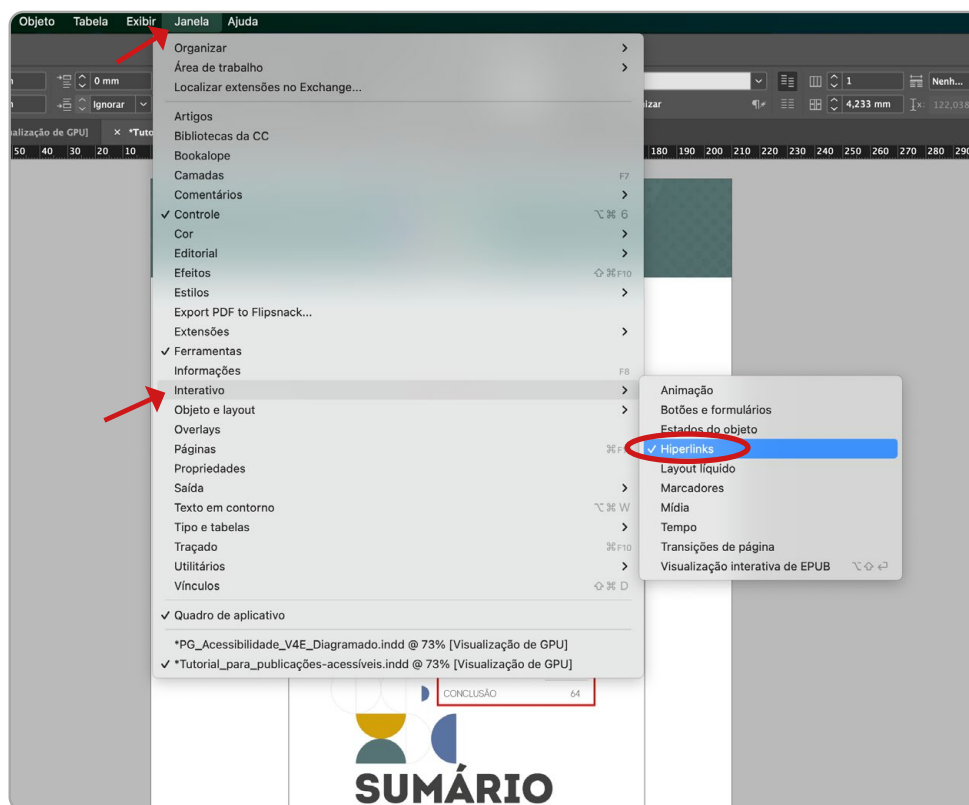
Objeto Tabela Exibir Janela Ajuda

0 mm
Ignorar
1
Nenh...
lizar
4,233 mm
122,038
alização de GPU]
× *Tuto
50 40 30 20 10
180 190 200 210 220 230 240 250 260 270 280 290

Organizar
Área de trabalho
Localizar extensões no Exchange...
Artigos
Bibliotecas da CC
Bookalope
Camadas F7
Comentários
✓ Controle ⌥⌘6
Cor
Editorial
Efeitos ⇧⌘F10
Estilos
Export PDF to Flipsnack...
Extensões
✓ Ferramentas
Informações F8
Interativo
Objeto e layout
Overlays
Páginas ⌘F
Propriedades
Saída
Texto em contorno ⌥⌘W
Tipo e tabelas
Traçado ⌘F10
Utilitários
Vínculos ⇧⌘D
✓ Quadro de aplicativo
*PG_Acessibilidade_V4E_Diagramado.indd @ 73% [Visualização de GPU]
✓ *Tutorial_para_publicações-acessíveis.indd @ 73% [Visualização de GPU]

Animação
Botões e formulários
Estados do objeto
✓ Hiperlinks
Layout líquido
Marcadores
Mídia
Tempo
Transições de página
Visualização interativa de EPUB ⌥⇧↩

CONCLUSÃO 64

SUMÁRIO